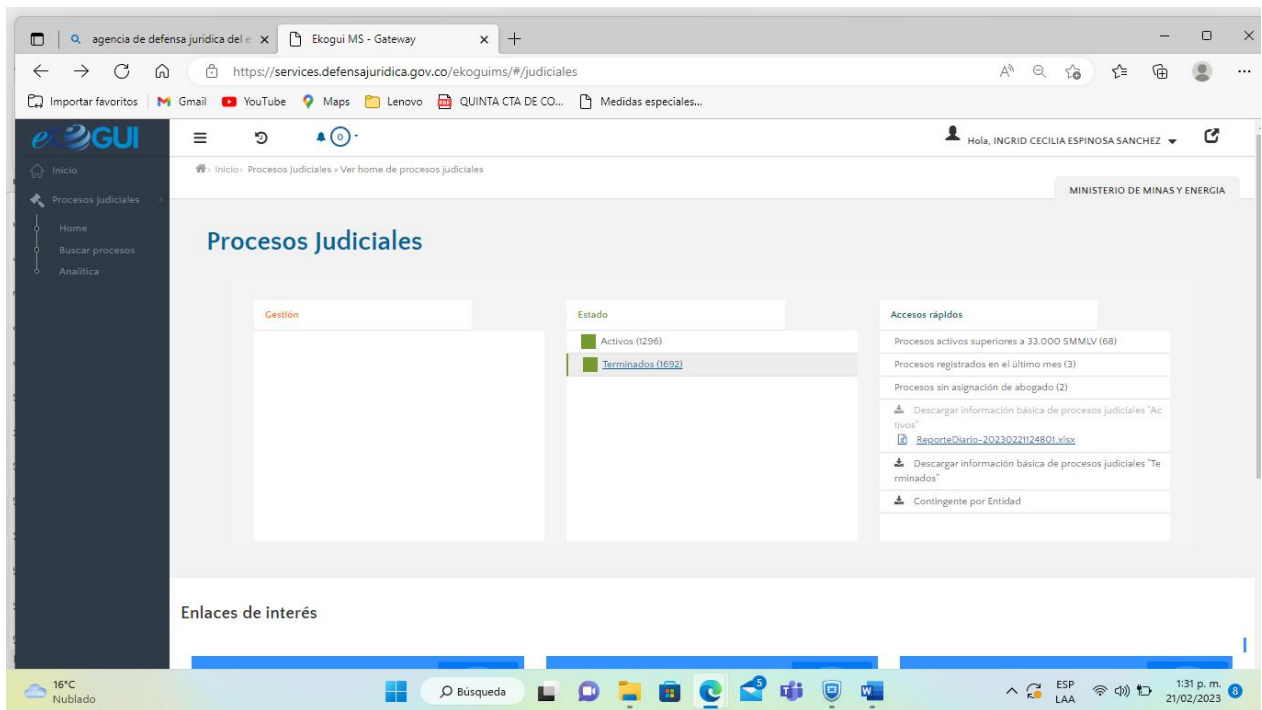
agencia de defensa juridica del e ×
Ekogui MS - Gateway ×
https://services.defensajuridica.gov.co/ekoguims/#/judiciales
Importar favoritos | Gmail | YouTube | Maps | Lenovo | QUINTA CTA DE CO... | Medidas especiales...

eKOGUI
Inicio
Procesos judiciales
Home
Buscar procesos
Analítica

0
Hola, INGRID CECILIA ESPINOSA SANCHEZ
Inicio › Procesos Judiciales › Ver home de procesos judiciales
MINISTERIO DE MINAS Y ENERGIA

Procesos Judiciales

Gestión

Estado
Activos (1296)
Terminados (1692)

Accesos rápidos
Procesos activos superiores a 33.000 SMMLV (68)
Procesos registrados en el último mes (3)
Procesos sin asignación de abogado (2)
Descargar información básica de procesos judiciales "Activos"
ReporteDiario-20230221124801.xlsx
Descargar información básica de procesos judiciales "Terminados"
Contingente por Entidad

Enlaces de interés

16°C
Nublado
Búsqueda
ESP
LAA
1:31 p. m.
21/02/2023
8